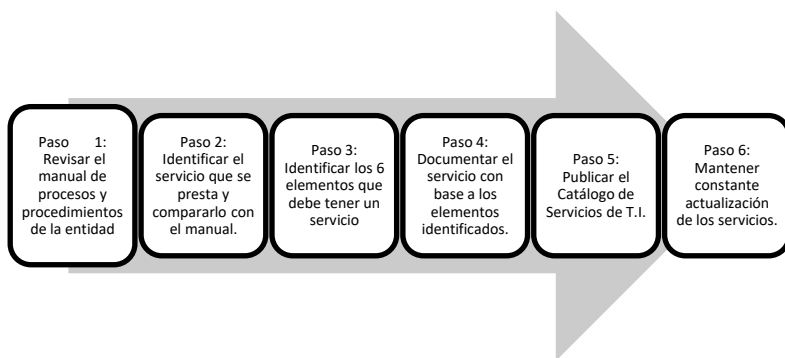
Paso 1: Revisar el manual de procesos y procedimientos de la entidad

Paso 2: Identificar el servicio que se presta y compararlo con el manual.

Paso 3: Identificar los 6 elementos que debe tener un servicio

Paso 4: Documentar el servicio con base a los elementos identificados.

Paso 5: Publicar el Catálogo de Servicios de T.I.

Paso 6: Mantener constante actualización de los servicios.